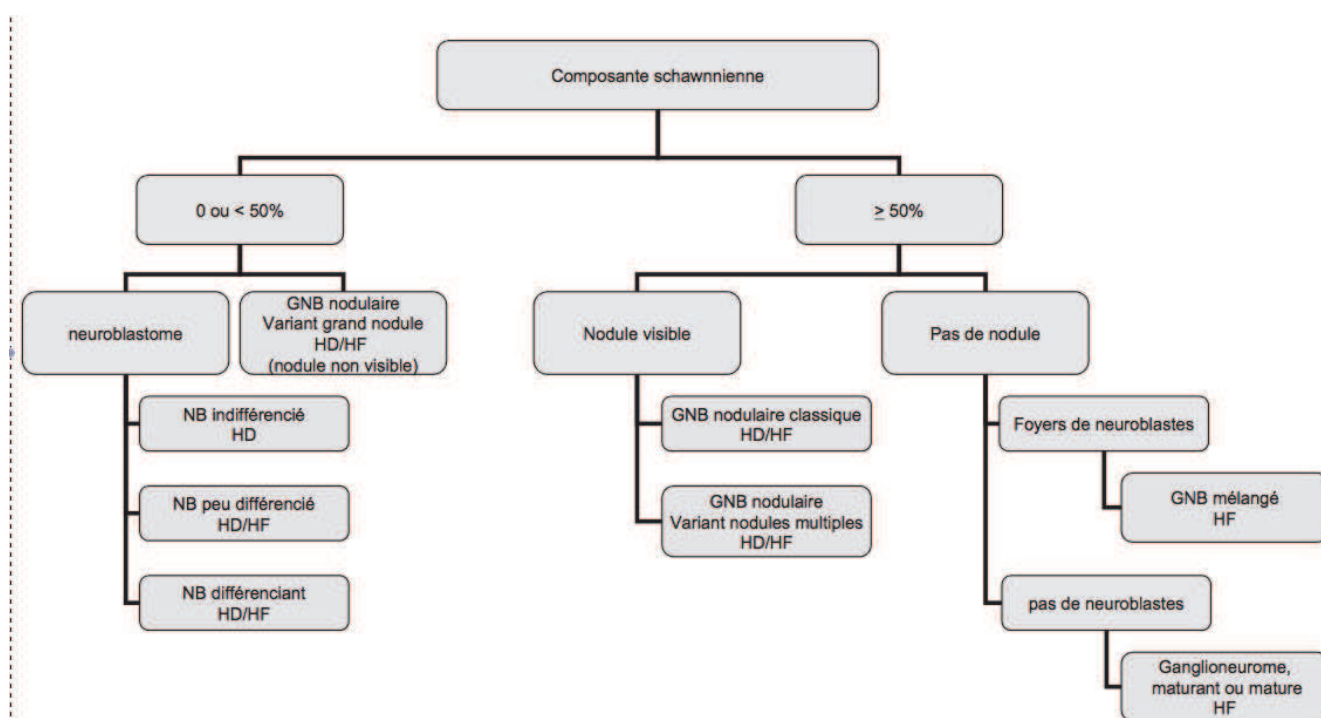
Composante schawnnienne

0 ou < 50%

$\geq$ 50%

neuroblastome

GNB nodulaire
Variant grand nodule
HD/HF
(nodule non visible)

NB indifférencié
HD

NB peu différencié
HD/HF

NB différenciant
HD/HF

Nodule visible

GNB nodulaire classique
HD/HF

GNB nodulaire
Variant nodules multiples
HD/HF

Pas de nodule

Foyers de neuroblastes

GNB mélangé
HF

pas de neuroblastes

Ganglioneurome,
maturant ou mature
HF